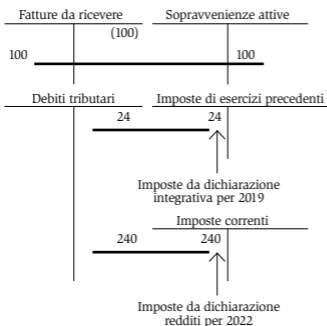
Fatture da ricevere

(100)

100

Sopravvenienze attive

100

Debiti tributari

24

Imposte di esercizi precedenti

24

Imposte da dichiarazione integrativa per 2019

Imposte correnti

240

240

Imposte da dichiarazione redditi per 2022